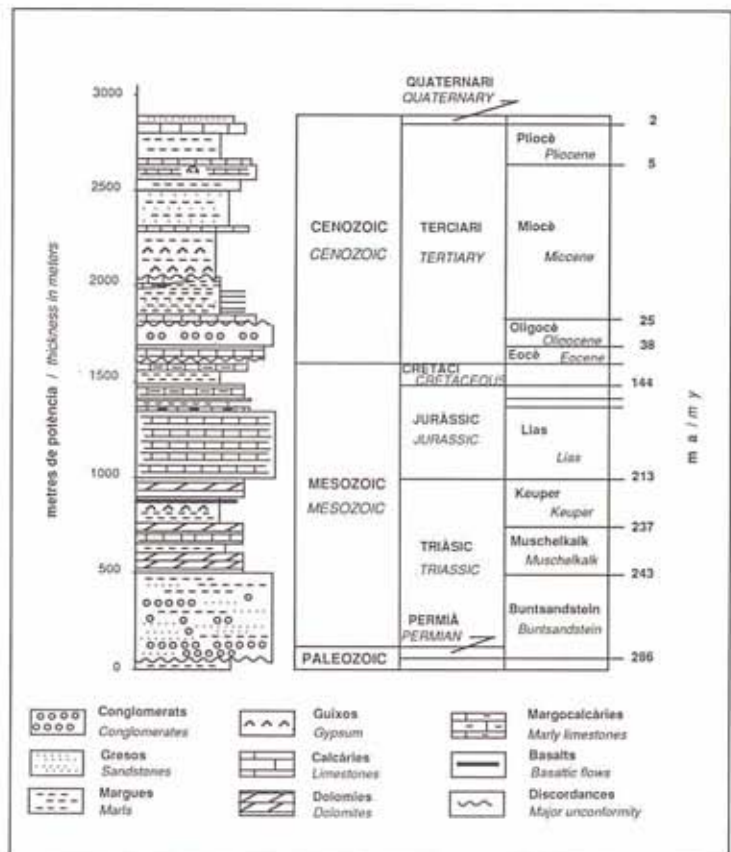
metres de potència / thickness in meters

3000
2500
2000
1500
1000
500
0

QUATERNARI
QUATERNARY

CENOZOIC
CENOZOIC

TERCIARI
TERTIARY

Pliocè
Pliocene

Miocè
Miocene

Oligocè
Oligocene

Eocè
Eocene

CRETACI
CRETACEOUS

MESOZOIC
MESOZOIC

JURÀSSIC
JURASSIC

Lias
Lias

TRIÀSIC
TRIASSIC

Keuper
Keuper

Muschelkalk
Muschelkalk

PERMIÀ
PERMIAN

Buntsandstein
Buntsandstein

PALEOZOIC

2
5
25
38
144
213
237
243
286

m a / m y

Conglomerats
Conglomerates

Gresos
Sandstones

Margues
Marls

Guixos
Gypsum

Calcàries
Limestones

Dolomies
Dolomites

Margocalcàries
Marly limestones

Basalts
Basatic flows

Discordances
Major unconformity